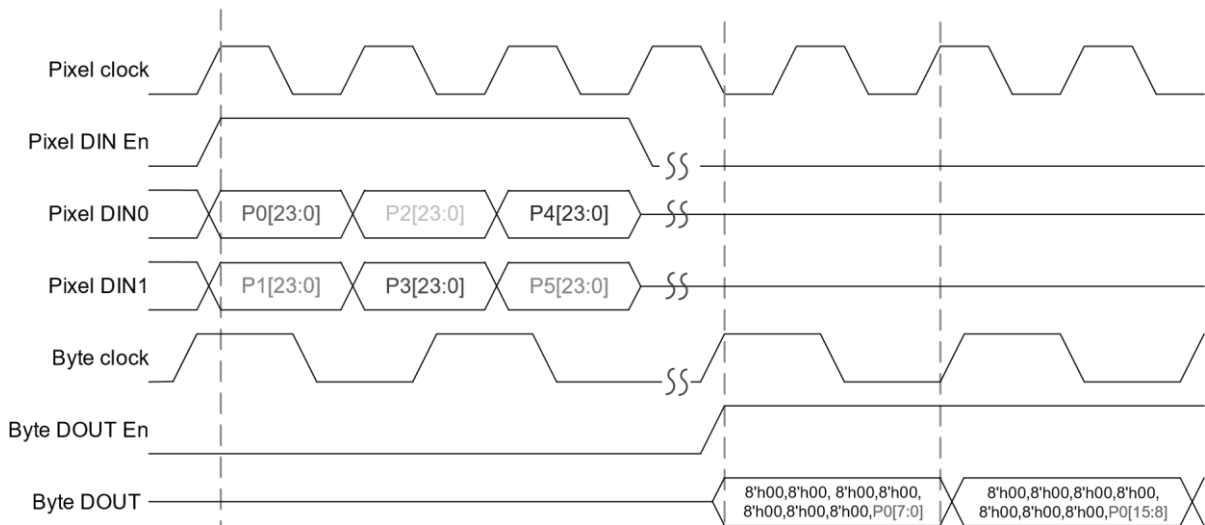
Pixel clock

Pixel DIN En

Pixel DIN0

P0[23:0]

P2[23:0]

P4[23:0]

Pixel DIN1

P1[23:0]

P3[23:0]

P5[23:0]

Byte clock

Byte DOUT En

Byte DOUT

8'h00,8'h00, 8'h00,8'h00, 8'h00,8'h00,8'h00,P0[7:0]

8'h00,8'h00,8'h00,8'h00, 8'h00,8'h00,8'h00,P0[15:8]